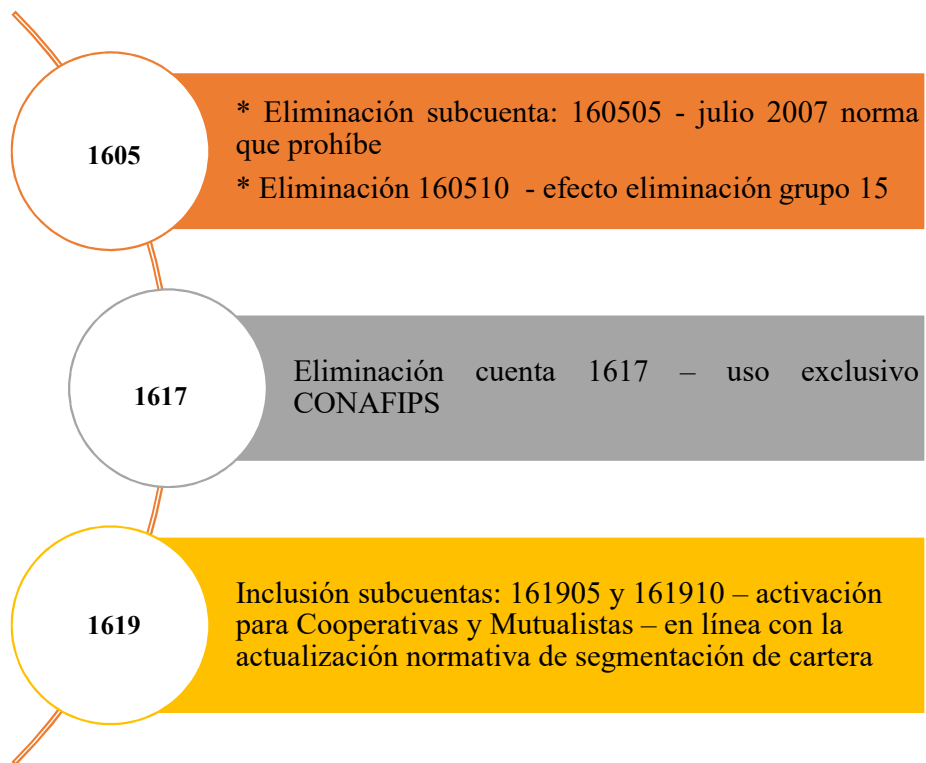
1605

* Eliminación subcuenta: 160505 - julio 2007 norma que prohíbe

* Eliminación 160510 - efecto eliminación grupo 15

1617

Eliminación cuenta 1617 – uso exclusivo CONAFIPS

1619

Inclusión subcuentas: 161905 y 161910 – activación para Cooperativas y Mutualistas – en línea con la actualización normativa de segmentación de cartera